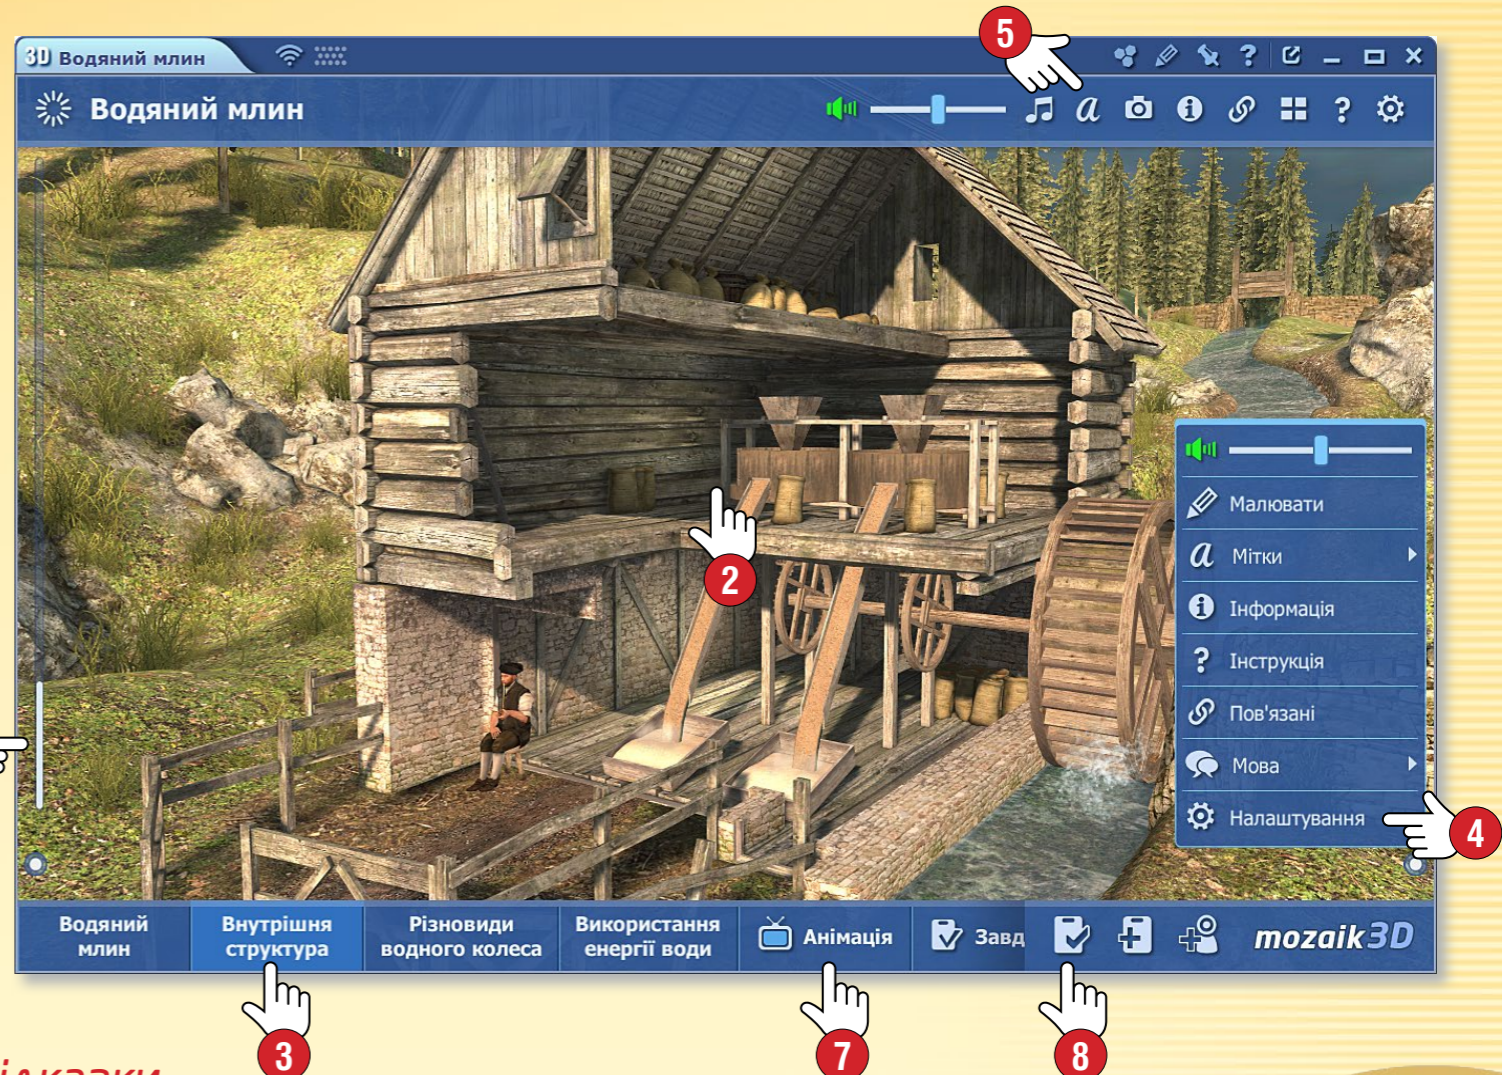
3D Водяний млин

5

Водяний млин

Малювати
Мітки
Інформація
Інструкція
Пов'язані
Мова
Налаштування

2

4

Водяний млин
Внутрішня структура
Різновиди водного колеса
Використання енергії води
Анімація
Завд
mozaik3D

3

7

8

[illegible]